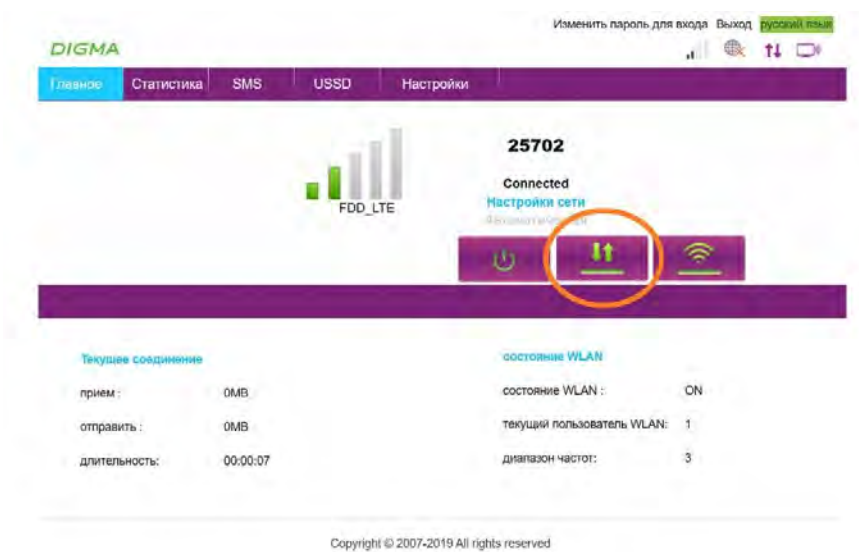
Изменить пароль для входа Выход русский язык

DIGMA

Главное Статистика SMS USSD Настройки

FDD_LTE

25702

Connected
Настройки сети
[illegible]

Текущее соединение

прием : 0MB

отправить : 0MB

длительность: 00:00:07

состояние WLAN

состояние WLAN : ON

текущий пользователь WLAN: 1

диапазон частот: 3

Copyright © 2007-2019 All rights reserved